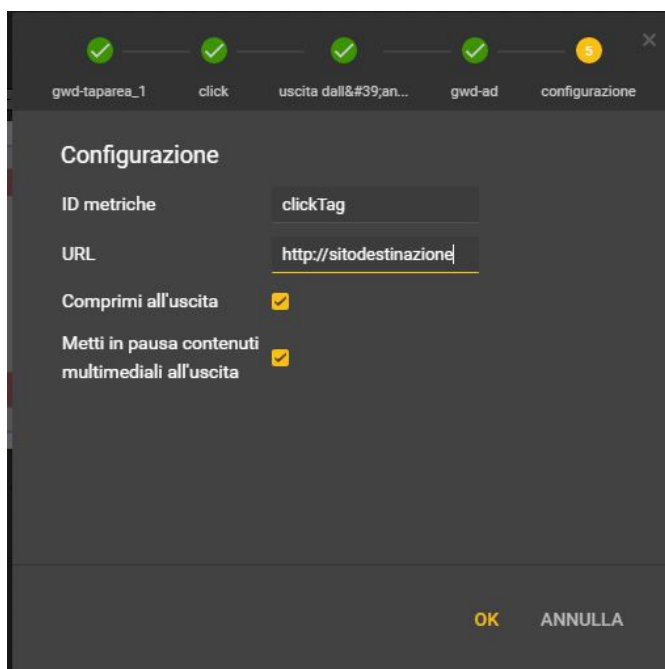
5

gwd-taparea_1 click uscita dall&#39;an... gwd-ad configurazione

Configurazione

ID metriche clickTag

URL http://sitodestinazione

Comprimi all'uscita

Metti in pausa contenuti multimediali all'uscita

OK ANNULLA